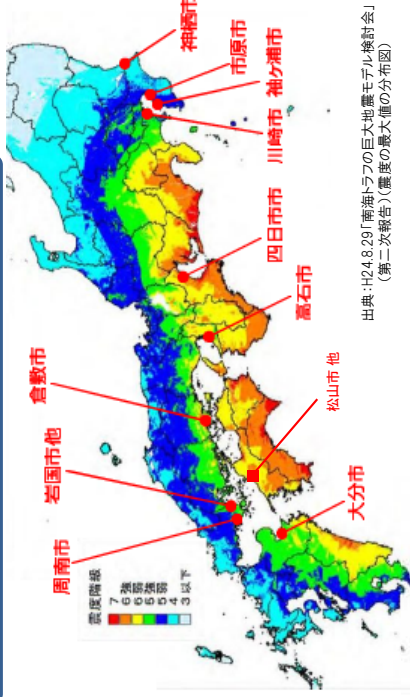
神栖市
市原市
袖ケ浦市
川崎市
四日市市
高石市
倉敷市
松山市 他
岩国市他
大分市
周南市

震度階級
7
6強
6弱
5強
5弱
4
3以下

出典：H24.8.29「南海トラフの巨大地震モデル検討会」（第二次報告）（震度の最大値の分布図）